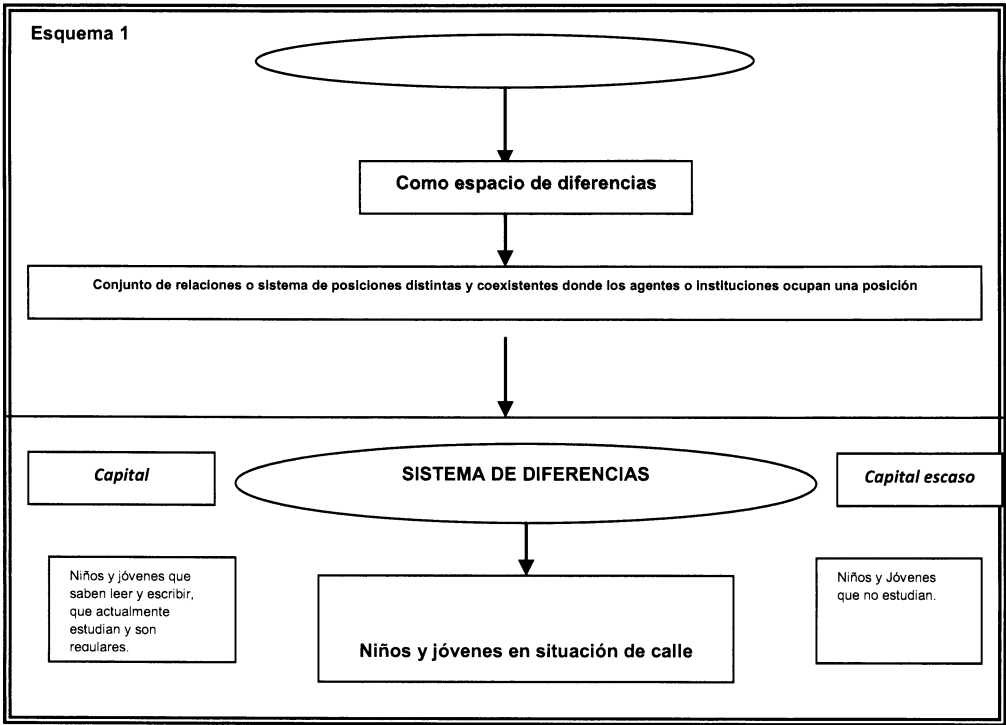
Esquema 1

Como espacio de diferencias

Conjunto de relaciones o sistema de posiciones distintas y coexistentes donde los agentes o instituciones ocupan una posición

Capital

SISTEMA DE DIFERENCIAS

Capital escaso

Niños y jóvenes que saben leer y escribir, que actualmente estudian y son regulares.

Niños y jóvenes en situación de calle

Niños y Jóvenes que no estudian.